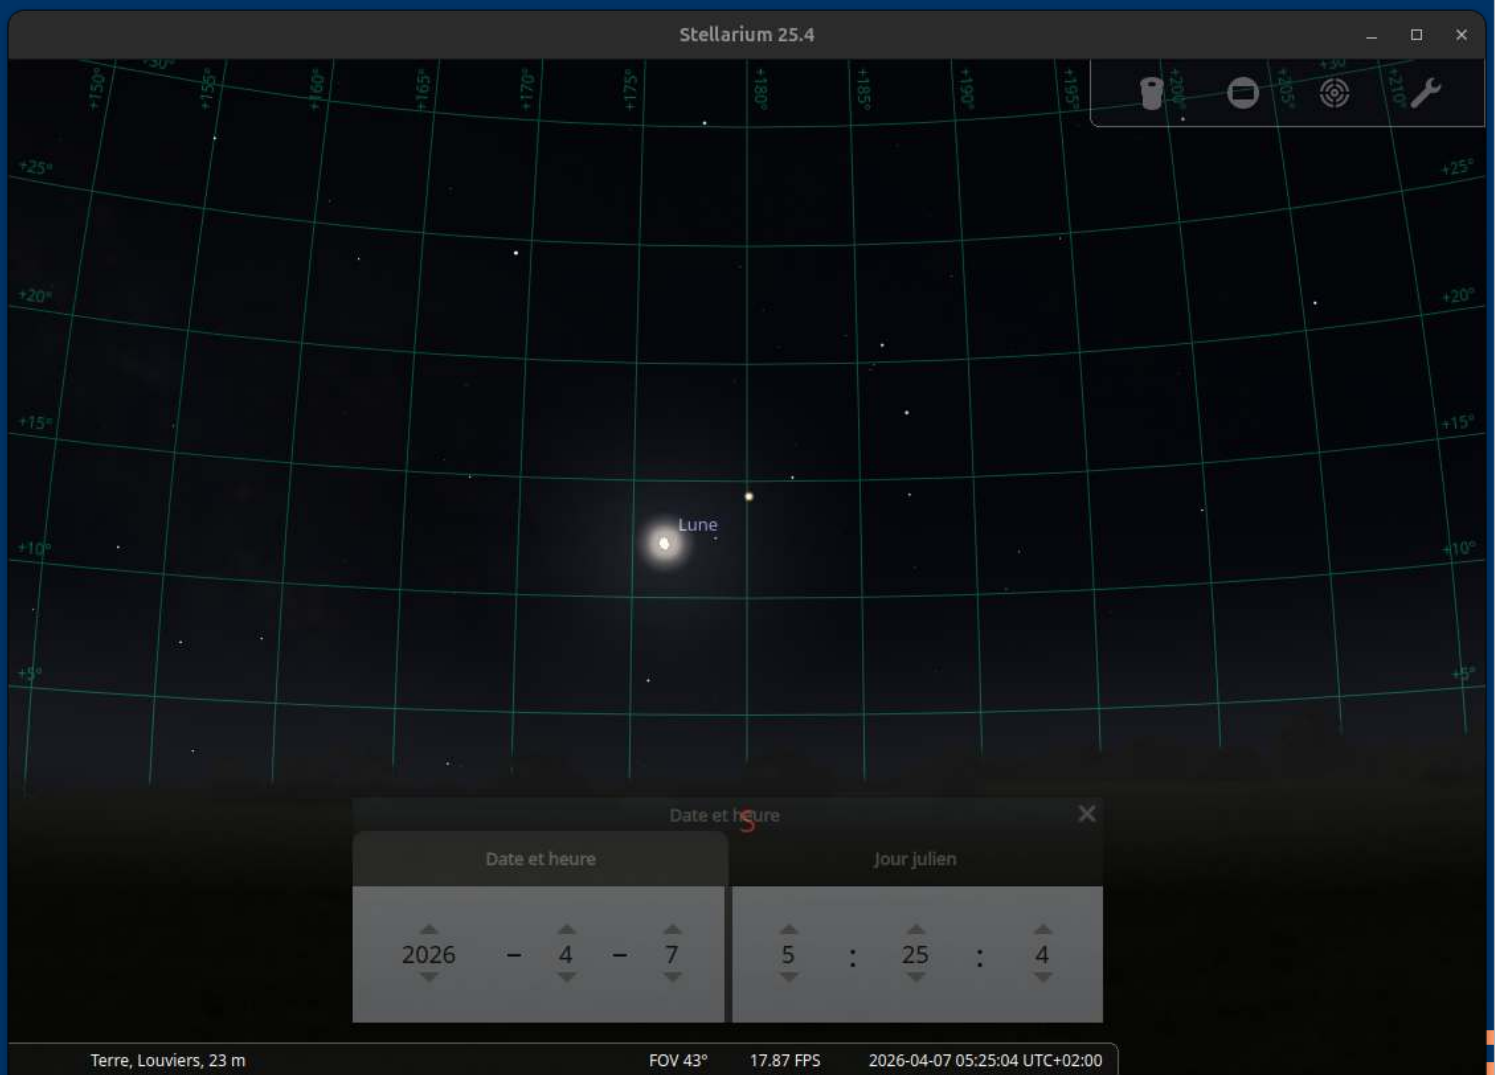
Stellarium 25.4

+150° +155° +160° +165° +170° +175° +180° +185° +190° +195° +200° +205° +210°

+25° +25°
+20° +20°
+15° +15°
+10° +10°
+5° +5°

Lune

Date et heure
S

Date et heure | Jour julien

2026 – 4 – 7    5 : 25 : 4

Terre, Louviers, 23 m    FOV 43°    17.87 FPS    2026-04-07 05:25:04 UTC+02:00